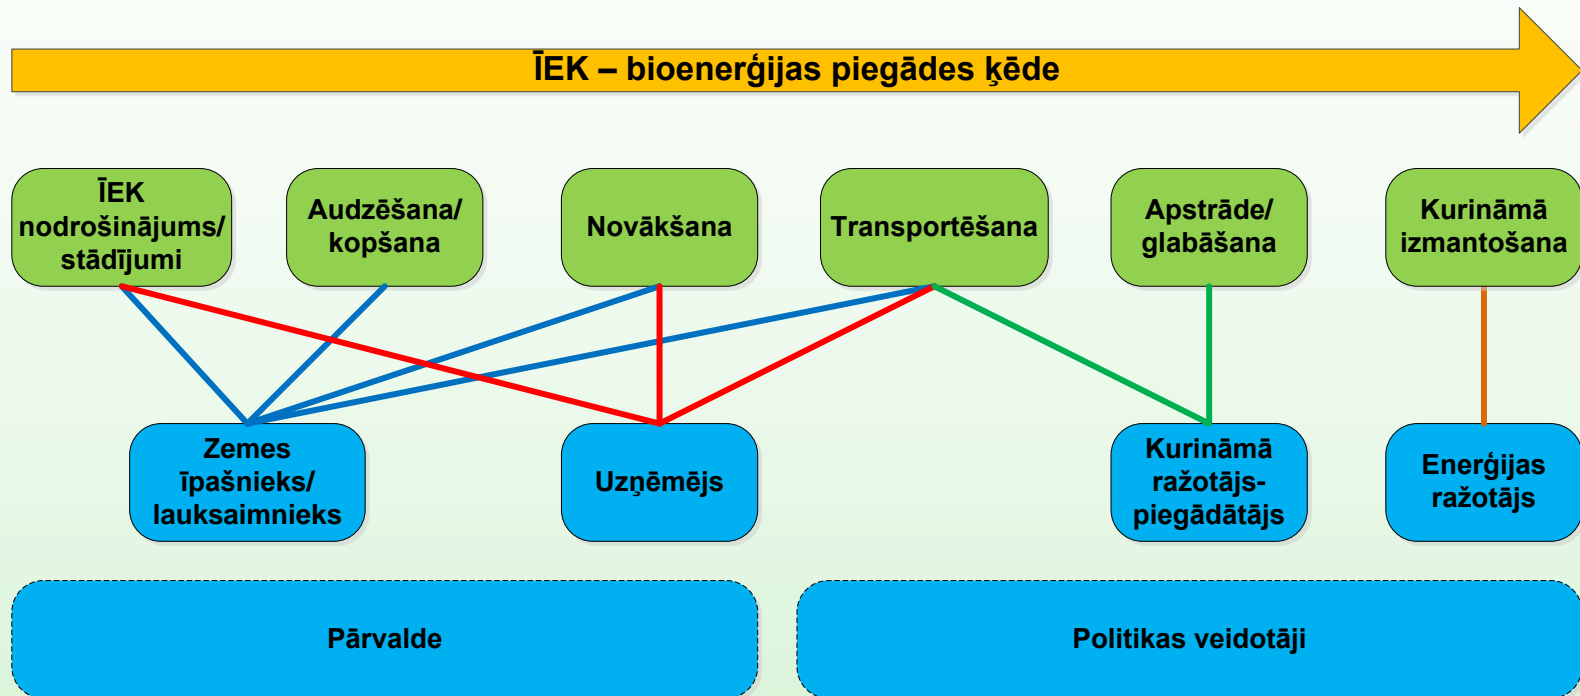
ĪEK – bioenerģijas piegādes ķēde

ĪEK nodrošinājums/ stādījumi

Audzēšana/ kopšana

Novākšana

Transportēšana

Apstrāde/ glabāšana

Kurināmā izmantošana

Zemes īpašnieks/ lauksaimnieks

Uzņēmējs

Kurināmā ražotājs-piegādātājs

Enerģijas ražotājs

Pārvalde

Politikas veidotāji